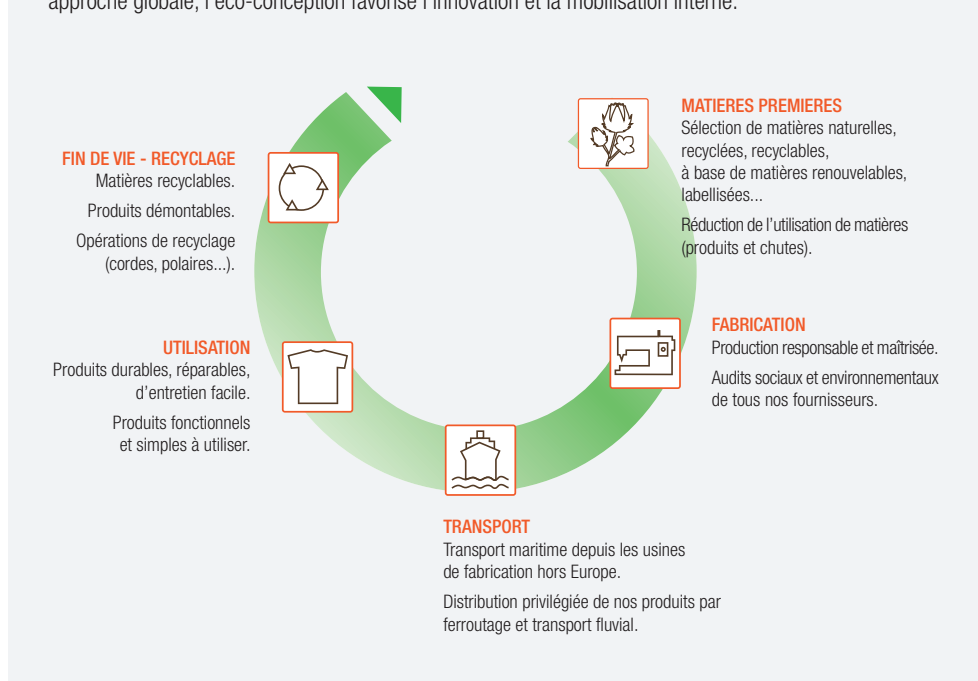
approche globale, l'éco-conception favorise l'innovation et la mobilisation interne.

MATIERES PREMIERES
Sélection de matières naturelles, recyclées, recyclables, à base de matières renouvelables, labellisées...

Réduction de l'utilisation de matières (produits et chutes).

FABRICATION
Production responsable et maîtrisée.

Audits sociaux et environnementaux de tous nos fournisseurs.

TRANSPORT
Transport maritime depuis les usines de fabrication hors Europe.

Distribution privilégiée de nos produits par ferroutage et transport fluvial.

UTILISATION
Produits durables, réparables, d'entretien facile.

Produits fonctionnels et simples à utiliser.

FIN DE VIE - RECYCLAGE
Matières recyclables.

Produits démontables.

Opérations de recyclage (cordes, polaires...).